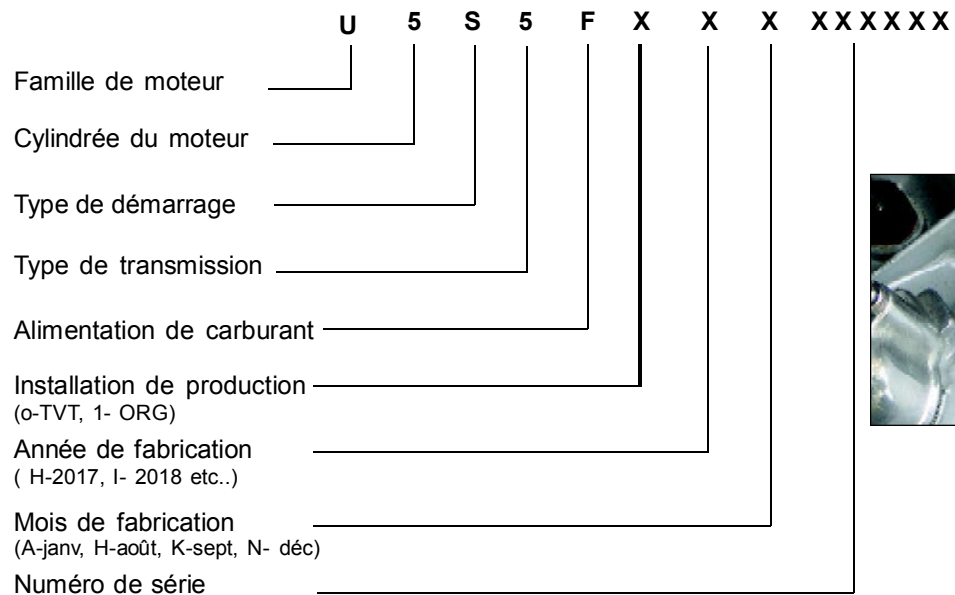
U 5 S 5 F X X X XXXXXX

Famille de moteur

Cylindrée du moteur

Type de démarrage

Type de transmission

Alimentation de carburant

Installation de production
(o-TVT, 1- ORG)

Année de fabrication
( H-2017, I- 2018 etc..)

Mois de fabrication
(A-janv, H-août, K-sept, N- déc)

Numéro de série